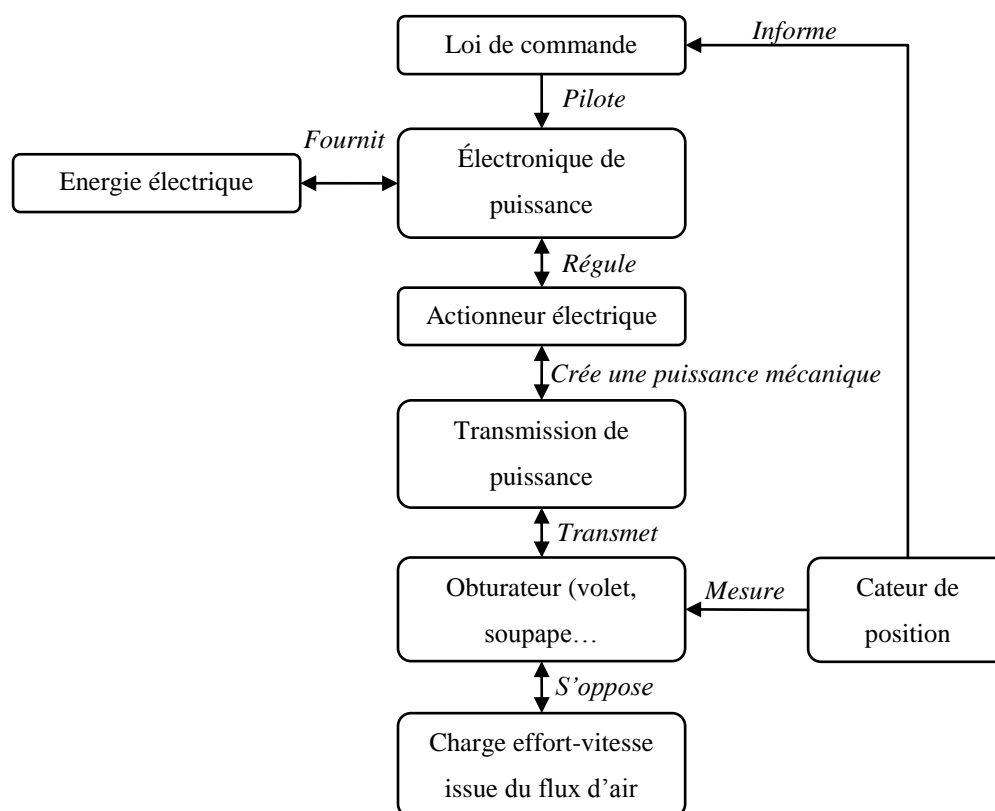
Loi de commande

Informe

Pilote

Fournit

Energie électrique

Électronique de puissance

Régule

Actionneur électrique

Crée une puissance mécanique

Transmission de puissance

Transmet

Obturateur (volet, soupape…

Mesure

Cateur de position

S'oppose

Charge effort-vitesse issue du flux d'air